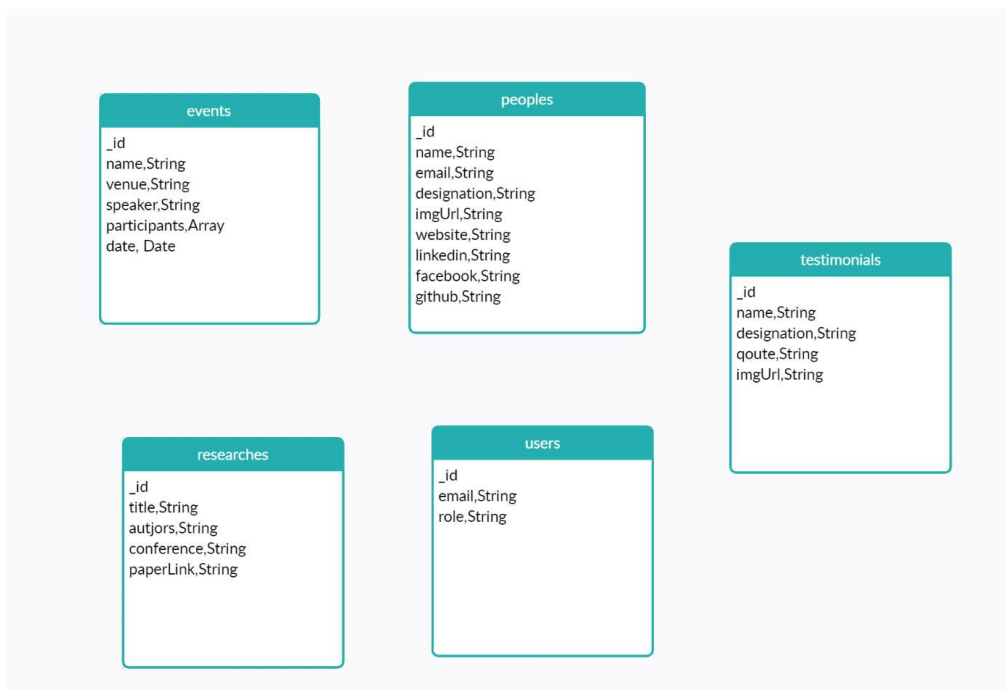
events
_id
name,String
venue,String
speaker,String
participants,Array
date, Date

peoples
_id
name,String
email,String
designation,String
imgUrl,String
website,String
linkedin,String
facebook,String
github,String

testimonials
_id
name,String
designation,String
qoute,String
imgUrl,String

researches
_id
title,String
autjors,String
conference,String
paperLink,String

users
_id
email,String
role,String